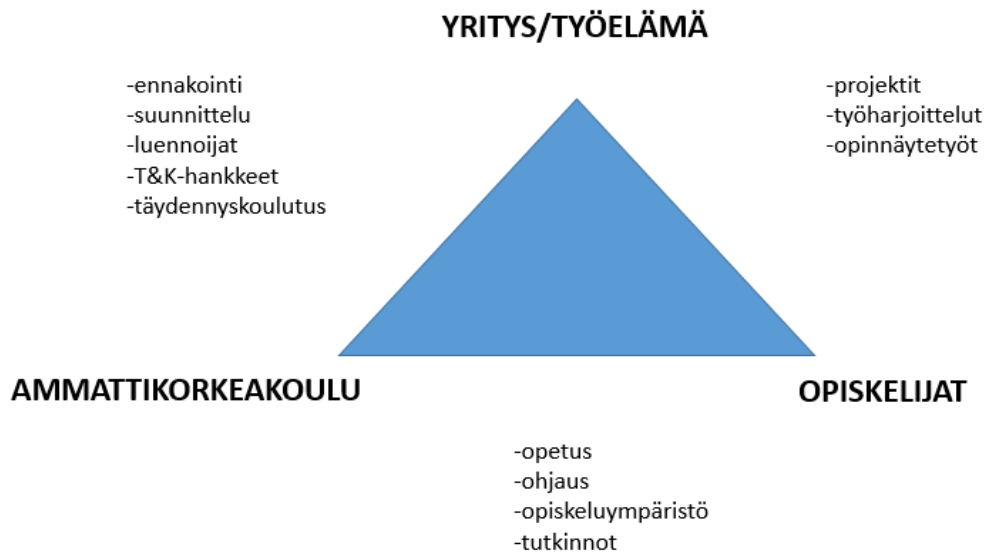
YRITYS/TYÖELÄMÄ

-ennakointi
-suunnittelu
-luennoijat
-T&K-hankkeet
-täydennyskoulutus

-projektit
-työharjoittelut
-opinnäytetyöt

AMMATTIKORKEAKOULU

OPISKELIJAT

-opetus
-ohjaus
-opiskeluympäristö
-tutkinnot